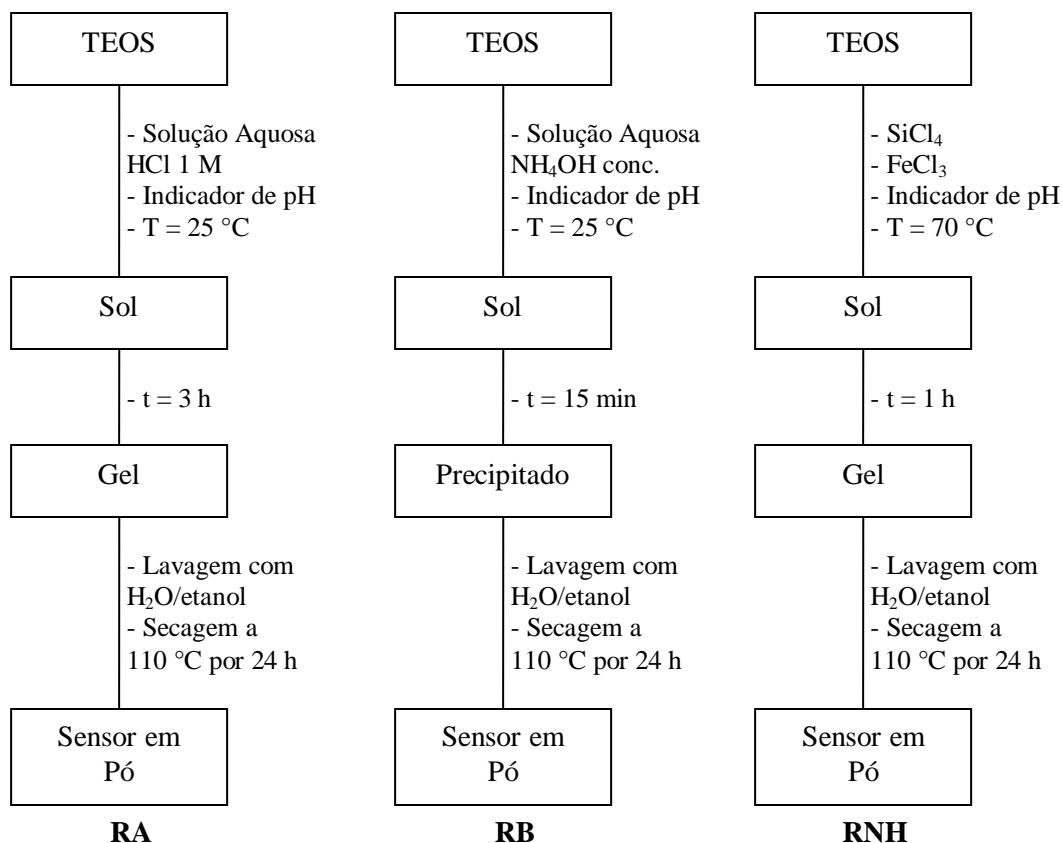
TEOS

- Solução Aquosa HCl 1 M
- Indicador de pH
- T = 25 °C

Sol

- t = 3 h

Gel

- Lavagem com $H_2O$/etanol
- Secagem a 110 °C por 24 h

Sensor em Pó

**RA**

TEOS

- Solução Aquosa $NH_4OH$ conc.
- Indicador de pH
- T = 25 °C

Sol

- t = 15 min

Precipitado

- Lavagem com $H_2O$/etanol
- Secagem a 110 °C por 24 h

Sensor em Pó

**RB**

TEOS

- $SiCl_4$
- $FeCl_3$
- Indicador de pH
- T = 70 °C

Sol

- t = 1 h

Gel

- Lavagem com $H_2O$/etanol
- Secagem a 110 °C por 24 h

Sensor em Pó

**RNH**